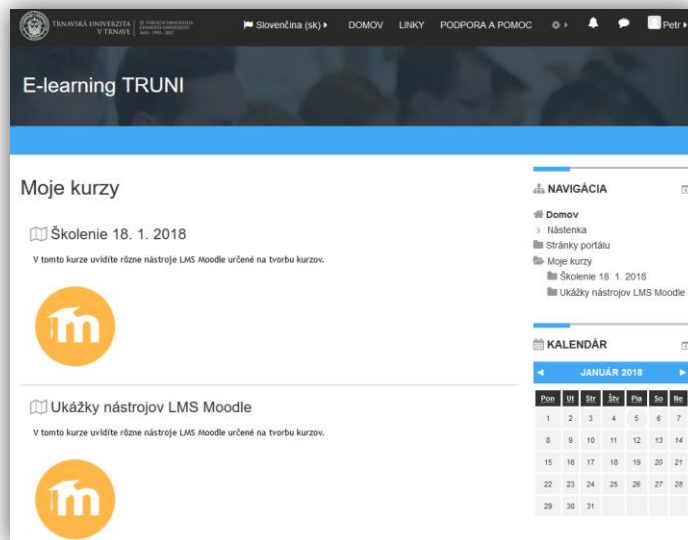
TRNAVSKÁ UNIVERZITA V TRNAVE | 25. VÝROČIE OBNOVENIA ČINNOSTI UNIVERZITY 1992 - 2017

Slovenčina (sk) DOMOV LINKY PODPORA A POMOC Petr

E-learning TRUNI

Moje kurzy

Školenie 18. 1. 2018

V tomto kurze uvidíte rôzne nástroje LMS Moodle určené na tvorbu kurzov.

Ukážky nástrojov LMS Moodle

V tomto kurze uvidíte rôzne nástroje LMS Moodle určené na tvorbu kurzov.

NAVIGÁCIA

Domov
Nástenka
Stránky portálu
Moje kurzy
Školenie 18. 1. 2018
Ukážky nástrojov LMS Moodle

KALENDÁR

JANUÁR 2018

| Pon | Ut | Str | Štv | Pia | So | Ne |
|---|---|---|---|---|---|---|
| 1 | 2 | 3 | 4 | 5 | 6 | 7 |
| 8 | 9 | 10 | 11 | 12 | 13 | 14 |
| 15 | 16 | 17 | 18 | 19 | 20 | 21 |
| 22 | 23 | 24 | 25 | 26 | 27 | 28 |
| 29 | 30 | 31 | | | | |